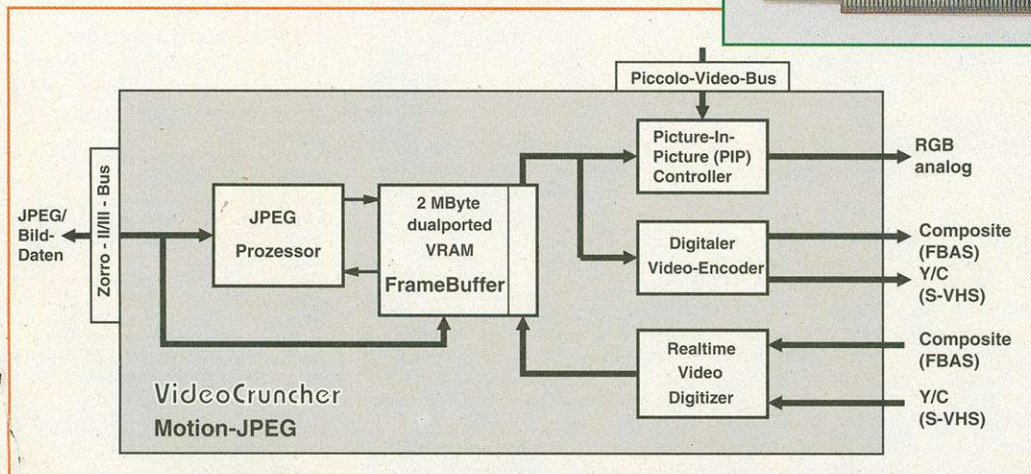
Piccolo-Video-Bus

JPEG/
Bild-
Daten

Zorro - II/III - Bus

JPEG
Prozessor

2 MByte
dualported
VRAM
FrameBuffer

Picture-In-
Picture (PIP)
Controller

RGB
analog

Digitaler
Video-Encoder

Composite
(FBAS)
Y/C
(S-VHS)

Realtime
Video
Digitizer

Composite
(FBAS)
Y/C
(S-VHS)

VideoCruncher
Motion-JPEG